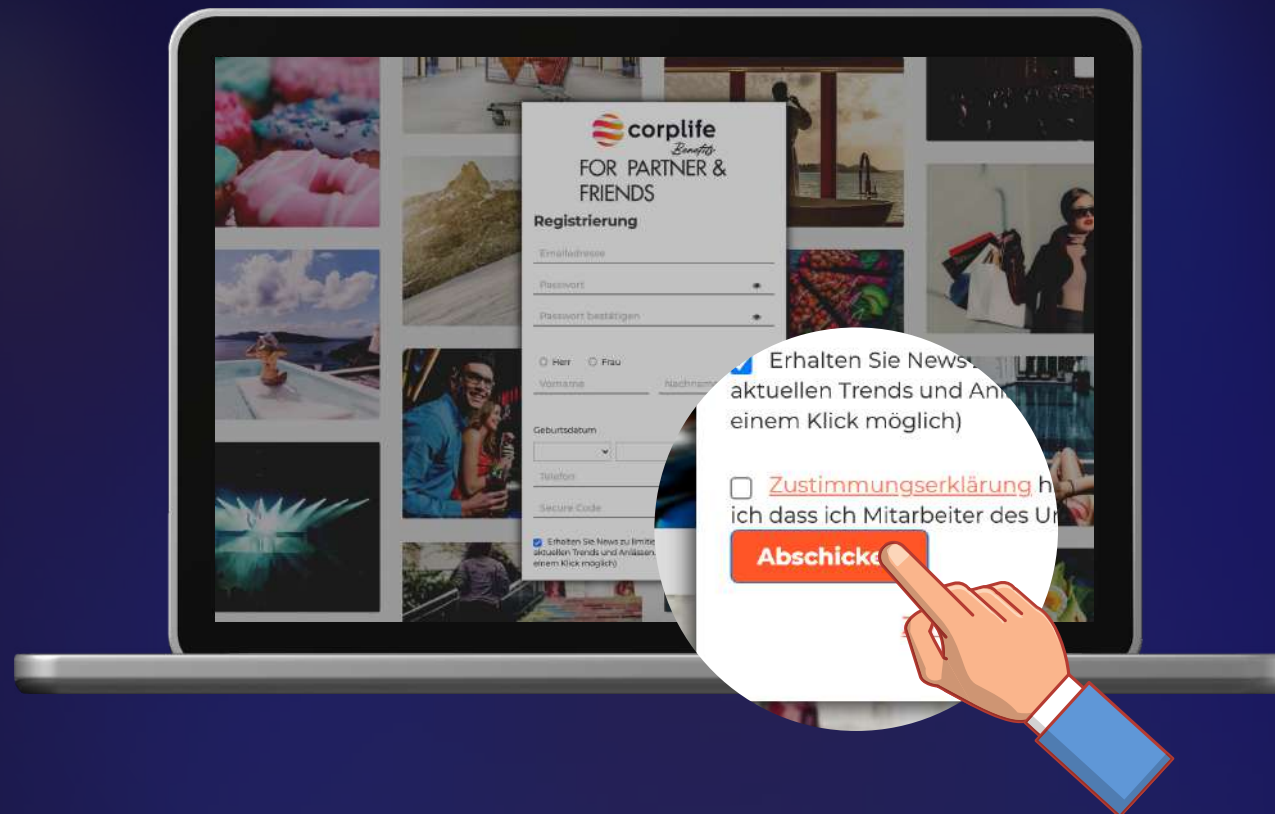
corplife
Benefits
FOR PARTNER & FRIENDS
Registrierung
Emailadresse
Passwort
Passwort bestätigen
Herr Frau
Vorname
Nachname
Geburtsdatum
Telefon
Secure Code
Erhalten Sie News zu limiti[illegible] aktuellen Trends und Anlässen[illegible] einem Klick möglich)

Erhalten Sie News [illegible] aktuellen Trends und An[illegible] einem Klick möglich)

Zustimmungserklärung h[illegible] ich dass ich Mitarbeiter des U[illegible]

Abschicke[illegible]